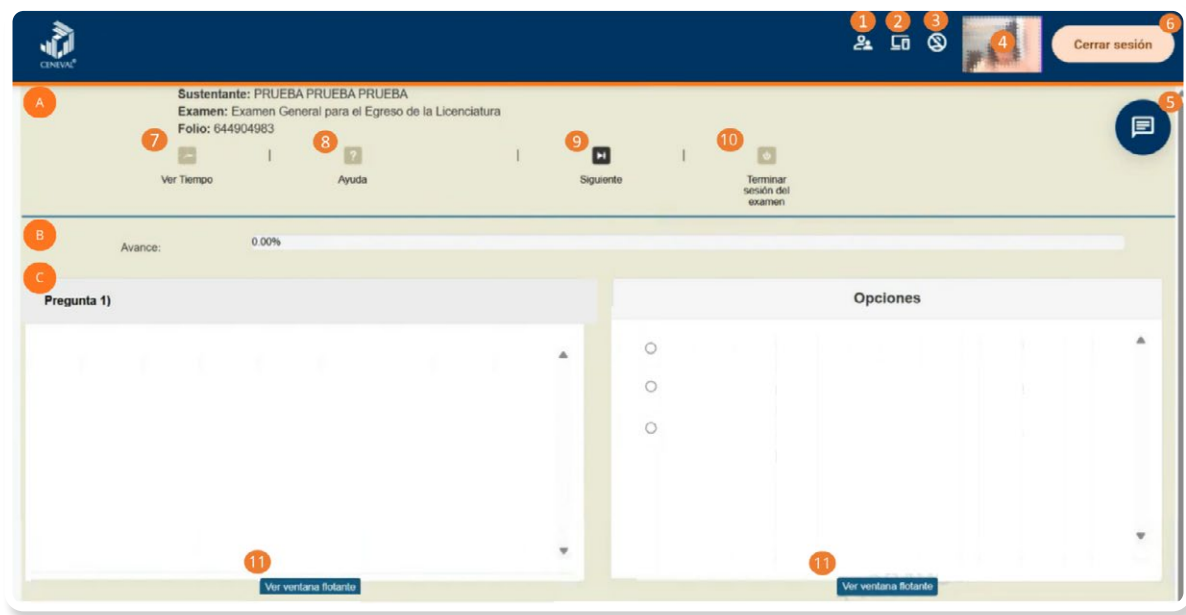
CENEVAL®

1 2 3 4

Cerrar sesión 6

A

Sustentante: PRUEBA PRUEBA PRUEBA
Examen: Examen General para el Egreso de la Licenciatura
Folio: 644904983

5

7 Ver Tiempo | 8 Ayuda | 9 Siguiente | 10 Terminar sesión del examen

B

Avance: 0.00%

C

Pregunta 1)

Opciones

11 Ver ventana flotante

11 Ver ventana flotante